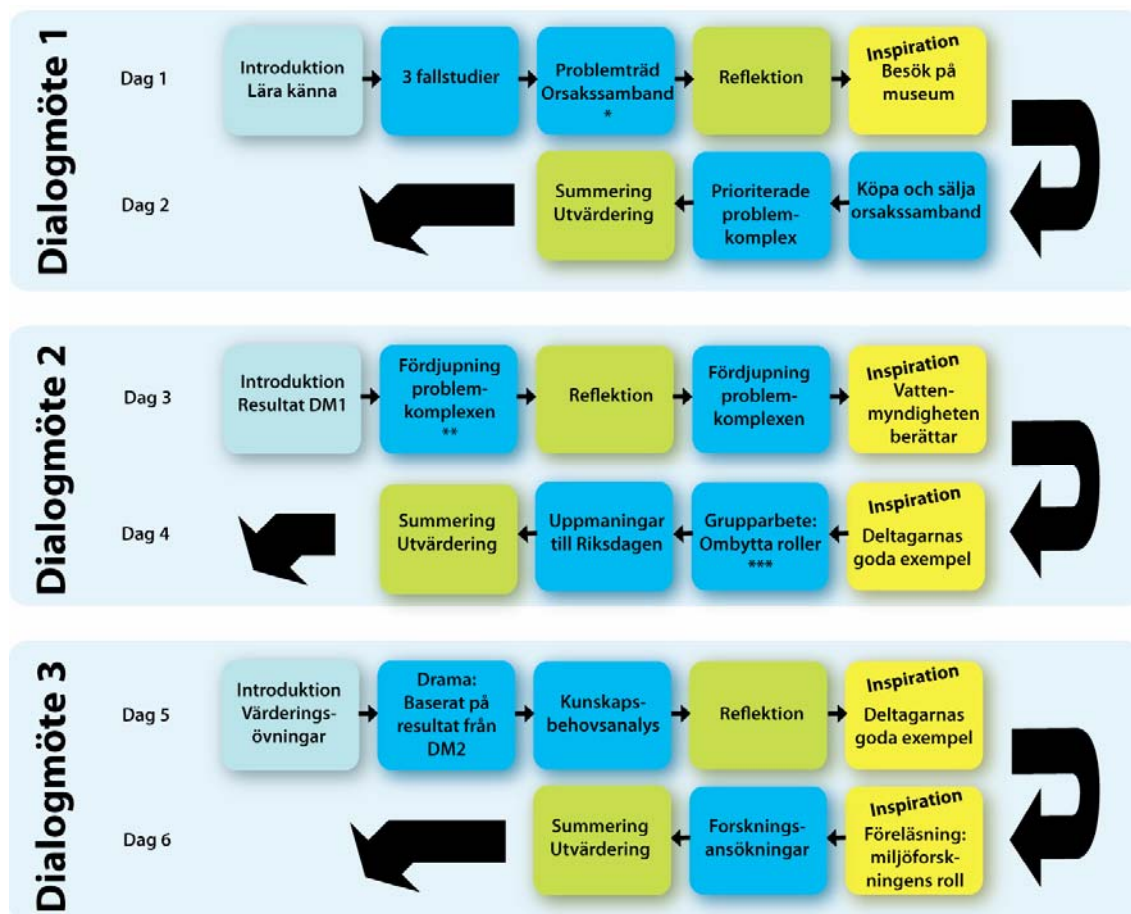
Dialogmöte 1

Dag 1

Introduktion Lära känna

3 fallstudier

Problemträd Orsakssamband *

Reflektion

Inspiration Besök på museum

Dag 2

Köpa och sälja orsakssamband

Prioriterade problemkomplex

Summering Utvärdering

Dialogmöte 2

Dag 3

Introduktion Resultat DM1

Fördjupning problemkomplexen **

Reflektion

Fördjupning problemkomplexen

Inspiration Vattenmyndigheten berättar

Dag 4

Inspiration Deltagarnas goda exempel

Grupparbete: Ombytta roller ***

Uppmaningar till Riksdagen

Summering Utvärdering

Dialogmöte 3

Dag 5

Introduktion Värderingsövningar

Drama: Baserat på resultat från DM2

Kunskapsbehovsanalys

Reflektion

Inspiration Deltagarnas goda exempel

Dag 6

Inspiration Föreläsning: miljöforskningens roll

Forskningsansökningar

Summering Utvärdering